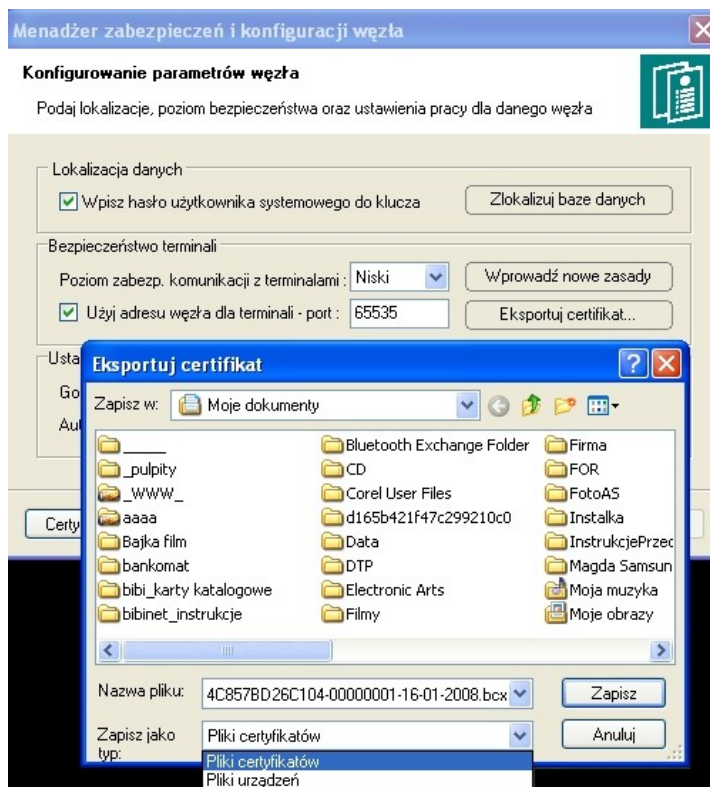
Menadżer zabezpieczeń i konfiguracji węzła

Konfigurowanie parametrów węzła

Podaj lokalizacje, poziom bezpieczeństwa oraz ustawienia pracy dla danego węzła

Lokalizacja danych

Wpisz hasło użytkownika systemowego do klucza

Zlokalizuj baze danych

Bezpieczeństwo terminali

Poziom zabezp. komunikacji z terminalami : Niski

Wprowadź nowe zasady

Użyj adresu węzła dla terminali - port : 65535

Eksportuj certifikat...

Usta

Go

Au

Certy

Eksportuj certifikat

Zapisz w: Moje dokumenty

_____
_pulpity
_WWW_
aaaa
Bajka film
bankomat
bibi_karty katalogowe
bibinet_instrukcje
Bluetooth Exchange Folder
CD
Corel User Files
d165b421f47c299210c0
Data
DTP
Electronic Arts
Filmy
Firma
FOR
FotoAS
Instalka
InstrukcjePrzec
Magda Samsun
Moja muzyka
Moje obrazy

Nazwa pliku: 4C857BD26C104-00000001-16-01-2008.bcx

Zapisz

Zapisz jako typ: Pliki certyfikatów

Anuluj

Pliki certyfikatów
Pliki urządzeń